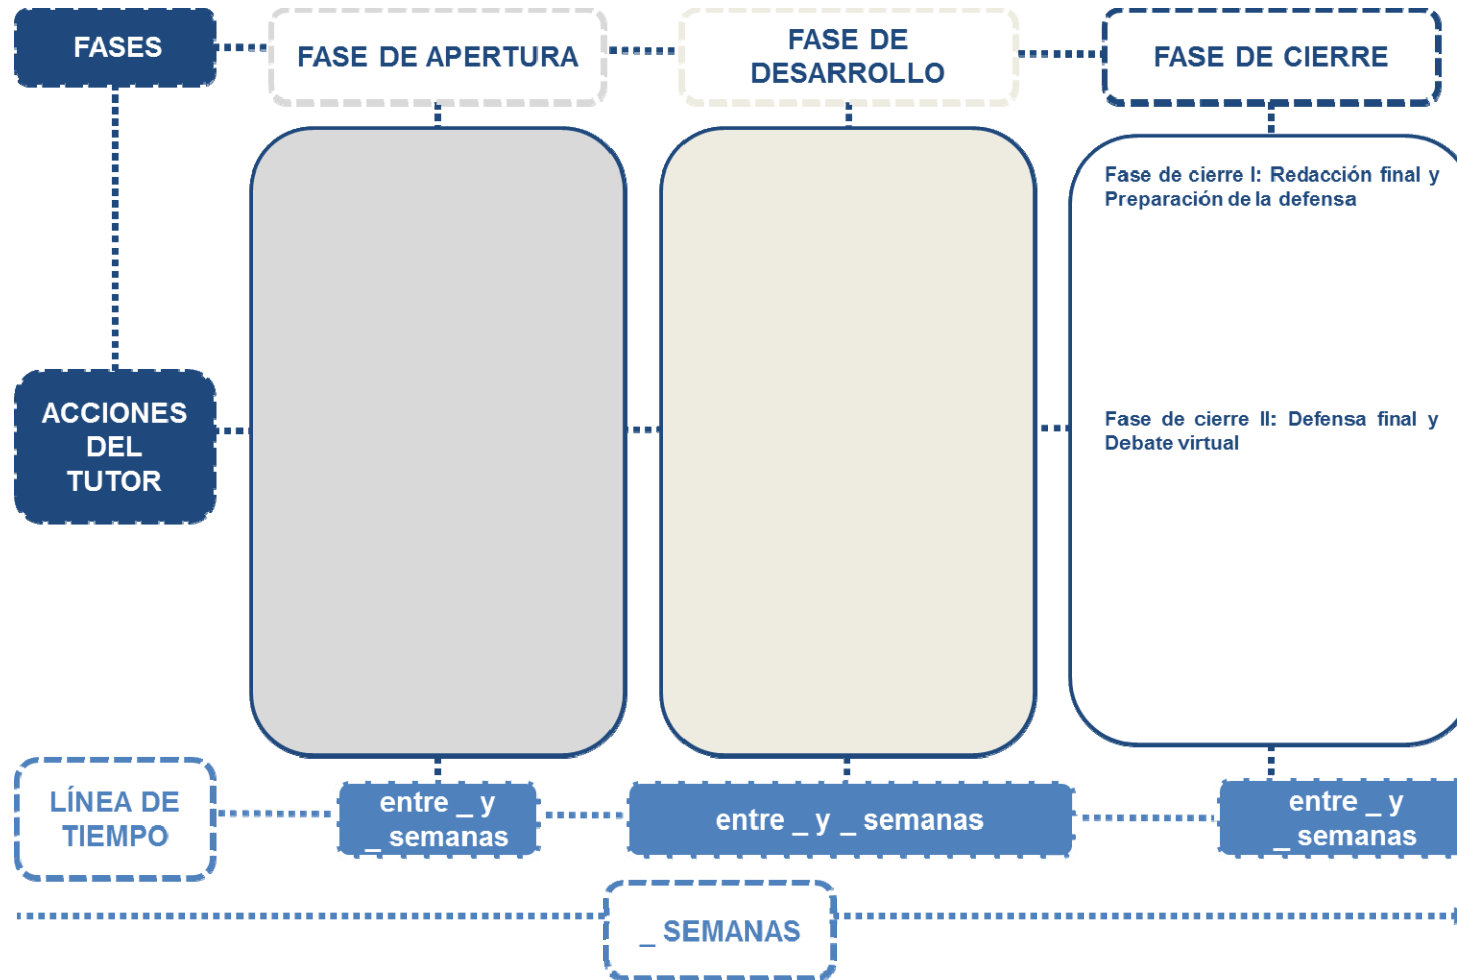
FASES

FASE DE APERTURA

FASE DE DESARROLLO

FASE DE CIERRE

Fase de cierre I: Redacción final y Preparación de la defensa

Fase de cierre II: Defensa final y Debate virtual

ACCIONES DEL TUTOR

LÍNEA DE TIEMPO

entre _ y _ semanas

entre _ y _ semanas

entre _ y _ semanas

_ SEMANAS